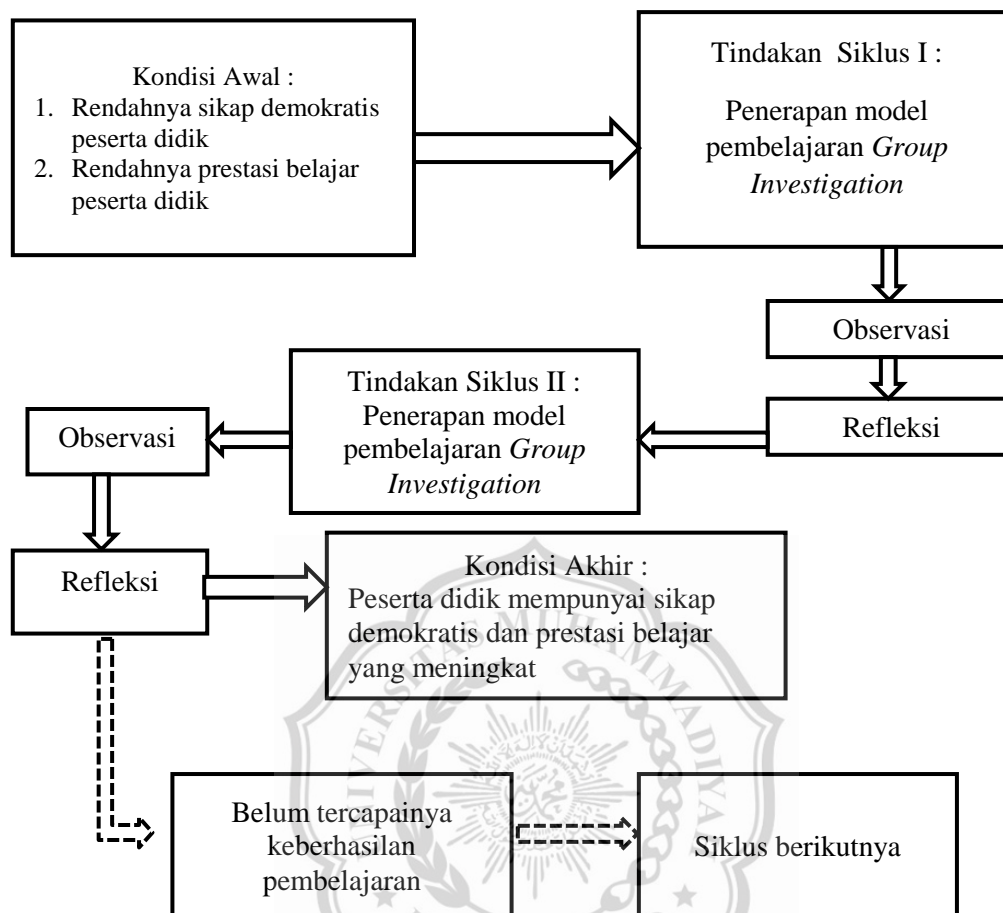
Kondisi Awal :
1. Rendahnya sikap demokratis peserta didik
2. Rendahnya prestasi belajar peserta didik

Tindakan Siklus I :

Penerapan model pembelajaran *Group Investigation*

Observasi

Refleksi

Tindakan Siklus II :
Penerapan model pembelajaran *Group Investigation*

Observasi

Refleksi

Kondisi Akhir :
Peserta didik mempunyai sikap demokratis dan prestasi belajar yang meningkat

Belum tercapainya keberhasilan pembelajaran

Siklus berikutnya

UNIVERSITAS MUHAMMADIYAH